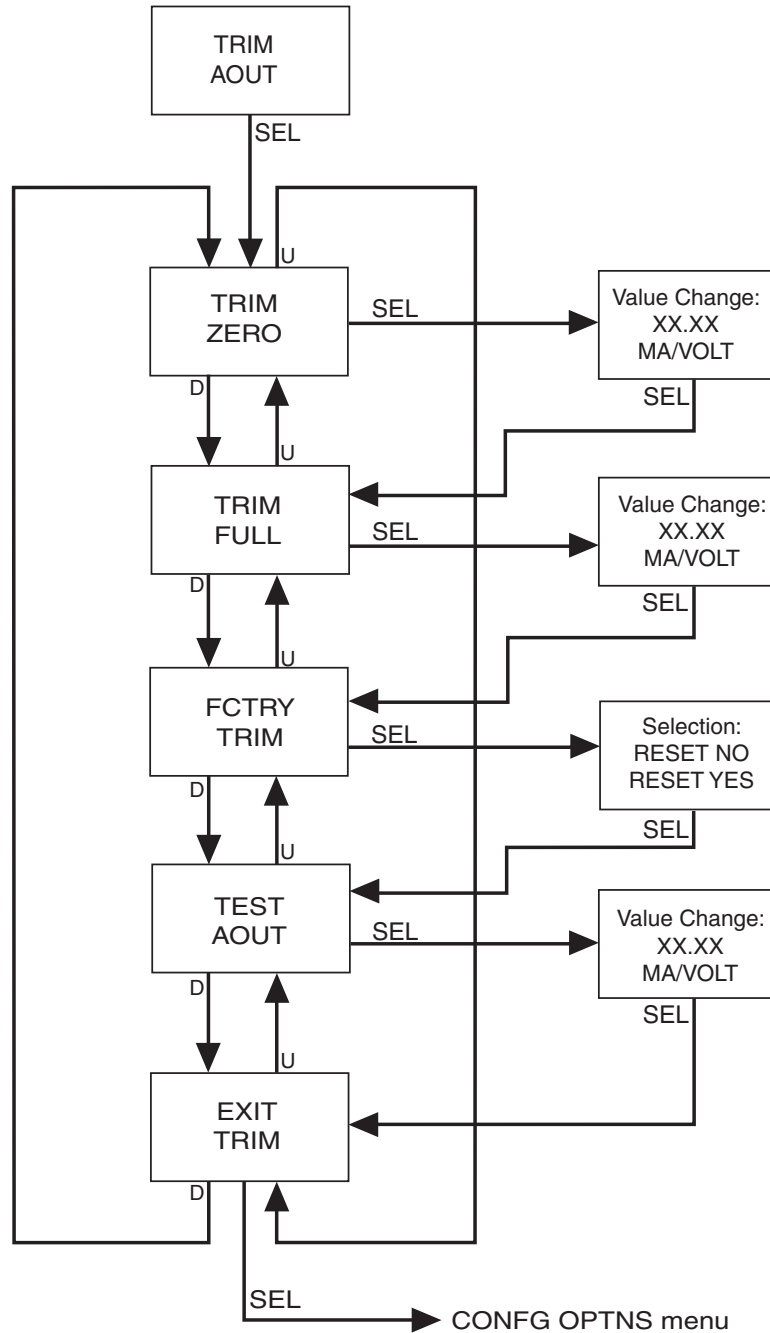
TRIM AOUT

SEL

U

TRIM ZERO

SEL

Value Change: XX.XX MA/VOLT

SEL

D

U

TRIM FULL

SEL

Value Change: XX.XX MA/VOLT

SEL

D

U

FCTRY TRIM

SEL

Selection: RESET NO RESET YES

SEL

D

U

TEST AOUT

SEL

Value Change: XX.XX MA/VOLT

SEL

D

U

EXIT TRIM

D

SEL

CONFG OPTNS menu